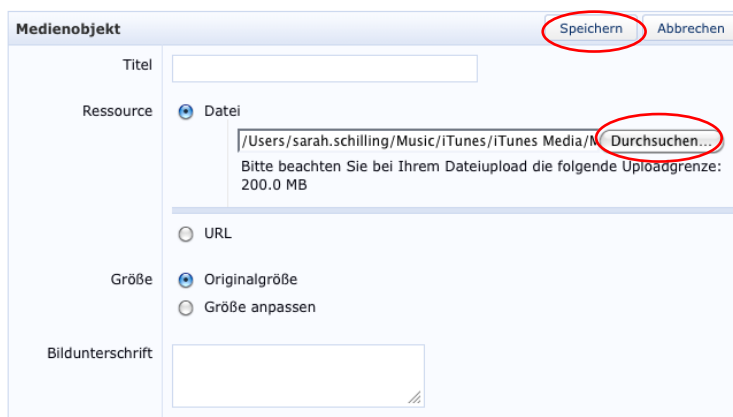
Medienobjekt

Speichern Abbrechen

Titel

Ressource

Datei

/Users/sarah.schilling/Music/iTunes/iTunes Media/M

Durchsuchen...

Bitte beachten Sie bei Ihrem Dateiupload die folgende Uploadgrenze: 200.0 MB

URL

Größe

Originalgröße

Größe anpassen

Bildunterschrift